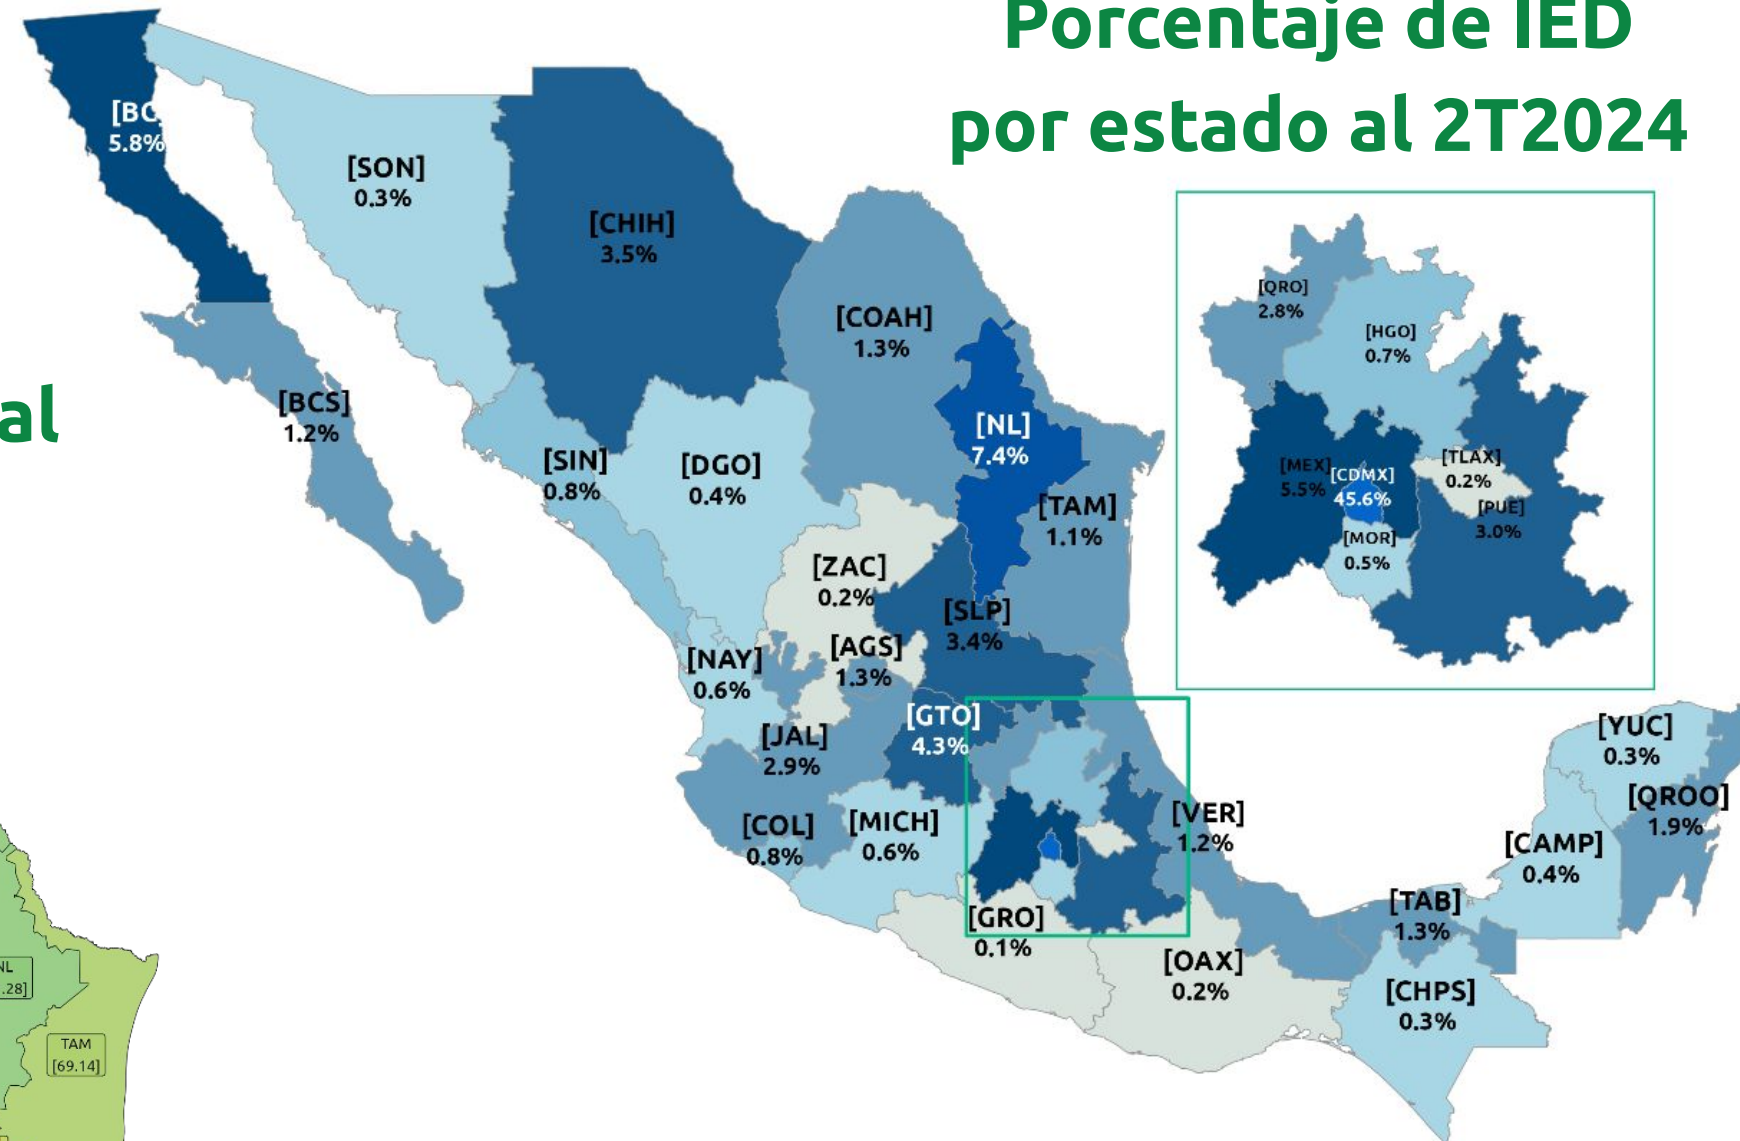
Porcentaje de IED por estado al 2T2024

al

[BC]
5.8%

[SON]
0.3%

[CHIH]
3.5%

[COAH]
1.3%

[BCS]
1.2%

[NL]
7.4%

[SIN]
0.8%

[DGO]
0.4%

[TAM]
1.1%

[ZAC]
0.2%

[SLP]
3.4%

[AGS]
1.3%

[NAY]
0.6%

[GTO]
4.3%

[JAL]
2.9%

[COL]
0.8%

[MICH]
0.6%

[VER]
1.2%

[GRO]
0.1%

[OAX]
0.2%

[QRO]
2.8%

[HGO]
0.7%

[MEX]
5.5%

[CDMX]
45.6%

[TLAX]
0.2%

[PUE]
3.0%

[MOR]
0.5%

[YUC]
0.3%

[QROO]
1.9%

[CAMP]
0.4%

[TAB]
1.3%

[CHPS]
0.3%

NL
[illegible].28]

TAM
[69.14]